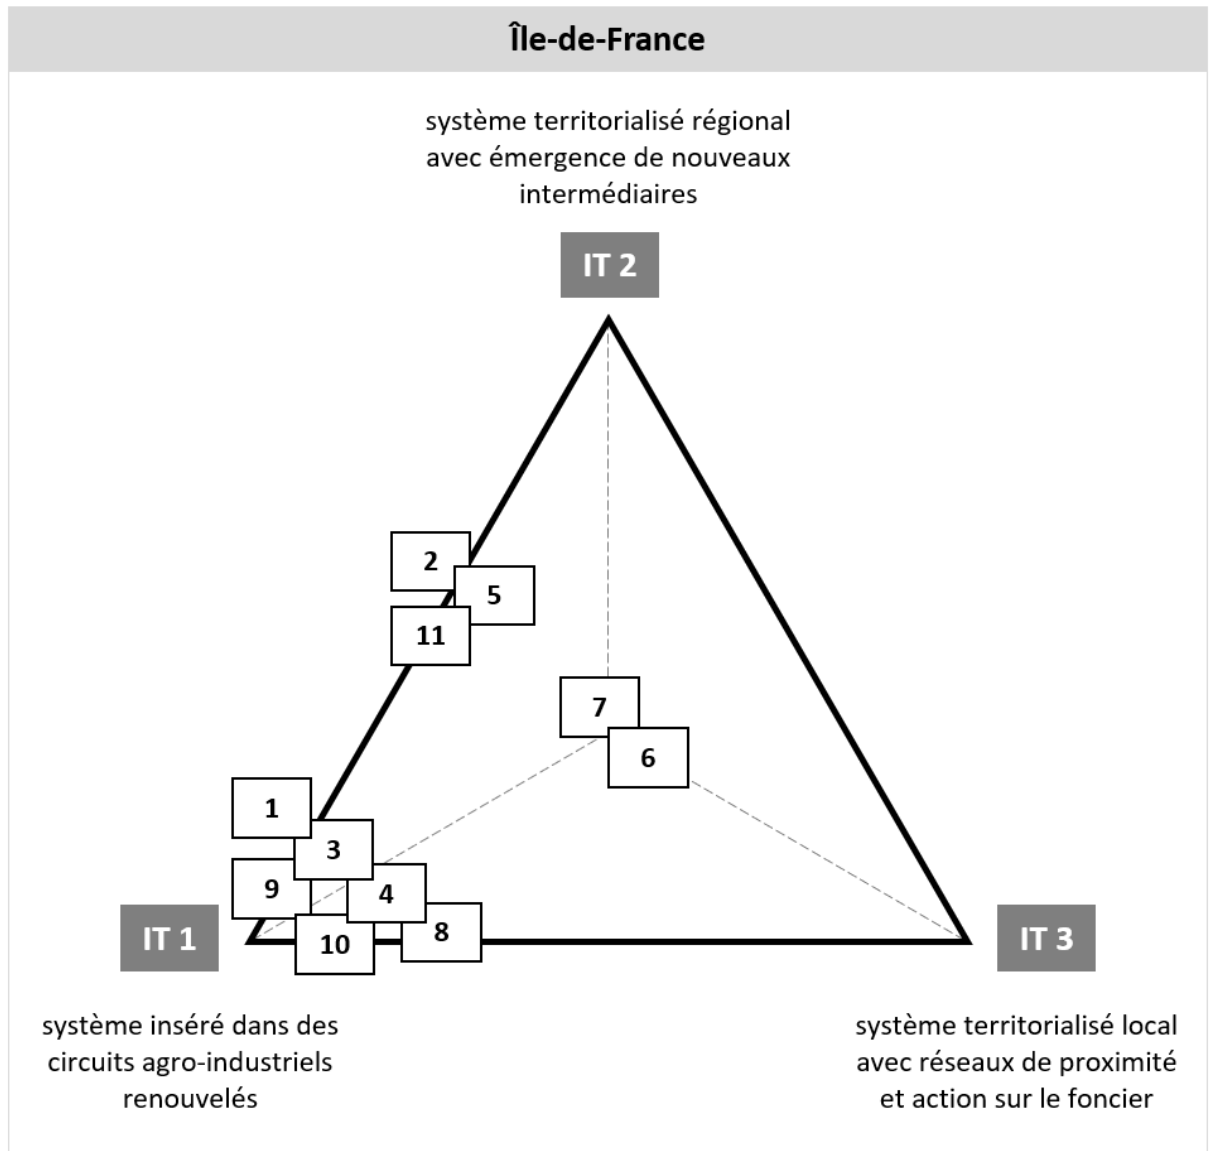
Île-de-France

système territorialisé régional avec émergence de nouveaux intermédiaires

IT 2

2

5

11

7

6

1

3

9

4

8

10

IT 1

IT 3

système inséré dans des circuits agro-industriels renouvelés

système territorialisé local avec réseaux de proximité et action sur le foncier